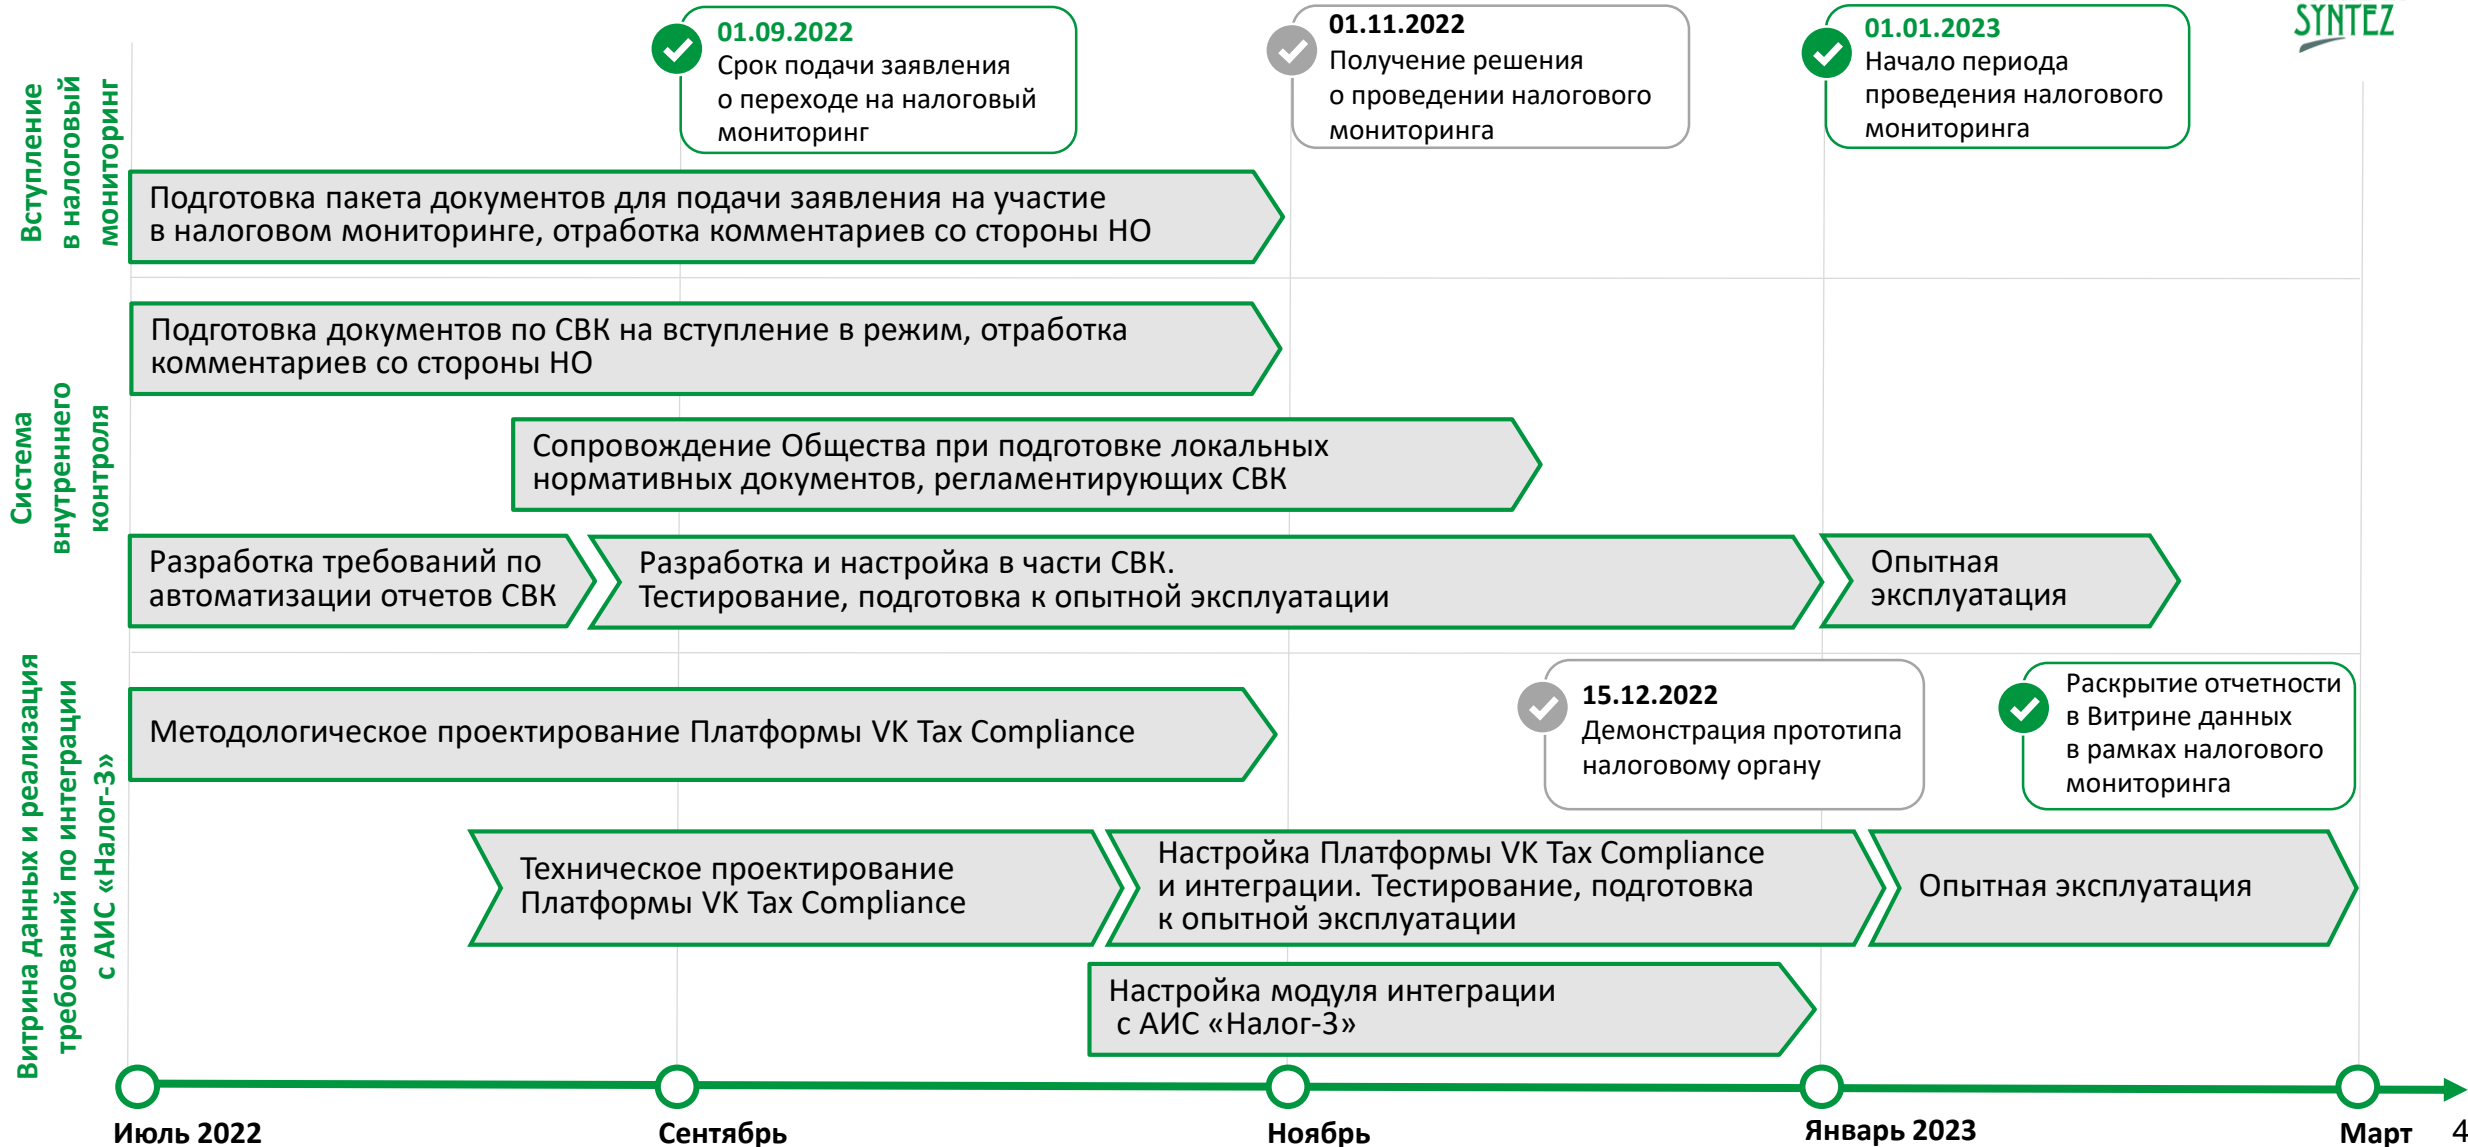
SYNTEZ

Вступление в налоговый мониторинг

01.09.2022
Срок подачи заявления о переходе на налоговый мониторинг

01.11.2022
Получение решения о проведении налогового мониторинга

01.01.2023
Начало периода проведения налогового мониторинга

Подготовка пакета документов для подачи заявления на участие в налоговом мониторинге, отработка комментариев со стороны НО

Система внутреннего контроля

Подготовка документов по СВК на вступление в режим, отработка комментариев со стороны НО

Сопровождение Общества при подготовке локальных нормативных документов, регламентирующих СВК

Разработка требований по автоматизации отчетов СВК

Разработка и настройка в части СВК. Тестирование, подготовка к опытной эксплуатации

Опытная эксплуатация

Витрина данных и реализация требований по интеграции с АИС «Налог-3»

Методологическое проектирование Платформы VK Tax Compliance

15.12.2022
Демонстрация прототипа налоговому органу

Раскрытие отчетности в Витрине данных в рамках налогового мониторинга

Техническое проектирование Платформы VK Tax Compliance

Настройка Платформы VK Tax Compliance и интеграции. Тестирование, подготовка к опытной эксплуатации

Опытная эксплуатация

Настройка модуля интеграции с АИС «Налог-3»

Июль 2022
Сентябрь
Ноябрь
Январь 2023
Март
4